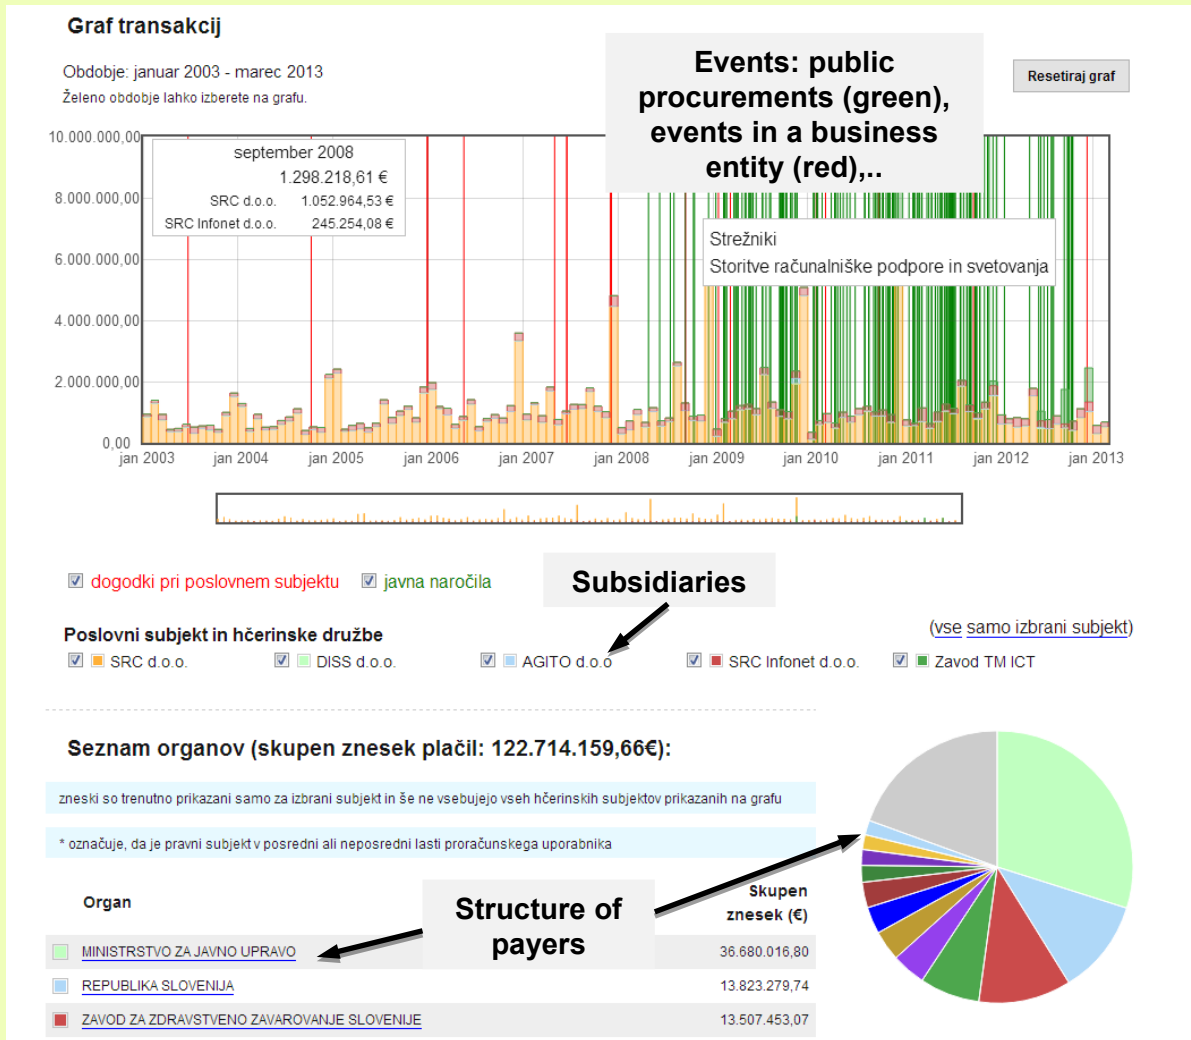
Graf transakcij

Obdobje: januar 2003 - marec 2013

Željeno obdobje lahko izberete na grafu.

Events: public procurements (green), events in a business entity (red),..

Resetiraj graf

10.000.000,00
8.000.000,00
6.000.000,00
4.000.000,00
2.000.000,00
0,00

september 2008
1.298.218,61 €
SRC d.o.o. 1.052.964,53 €
SRC Infonet d.o.o. 245.254,08 €

Strežniki
Storitve računalniške podpore in svetovanja

jan 2003 jan 2004 jan 2005 jan 2006 jan 2007 jan 2008 jan 2009 jan 2010 jan 2011 jan 2012 jan 2013

dogodki pri poslovnem subjektu javna naročila

Subsidiaries

Poslovni subjekt in hčerinske družbe

(vse samo izbrani subjekt)

SRC d.o.o. DISS d.o.o. AGITO d.o.o SRC Infonet d.o.o. Zavod TM ICT

Seznam organov (skupen znesek plačil: 122.714.159,66€):

zneski so trenutno prikazani samo za izbrani subjekt in še ne vsebujejo vseh hčerinskih subjektov prikazanih na grafu

* označuje, da je pravni subjekt v posredni ali neposredni lasti proračunskega uporabnika

| Organ | Skupen znesek (€) |
|---|---|
| MINISTRSTVO ZA JAVNO UPRAVO | 36.680.016,80 |
| REPUBLIKA SLOVENIJA | 13.823.279,74 |
| ZAVOD ZA ZDRAVSTVENO ZAVAROVANJE SLOVENIJE | 13.507.453,07 |

Structure of payers